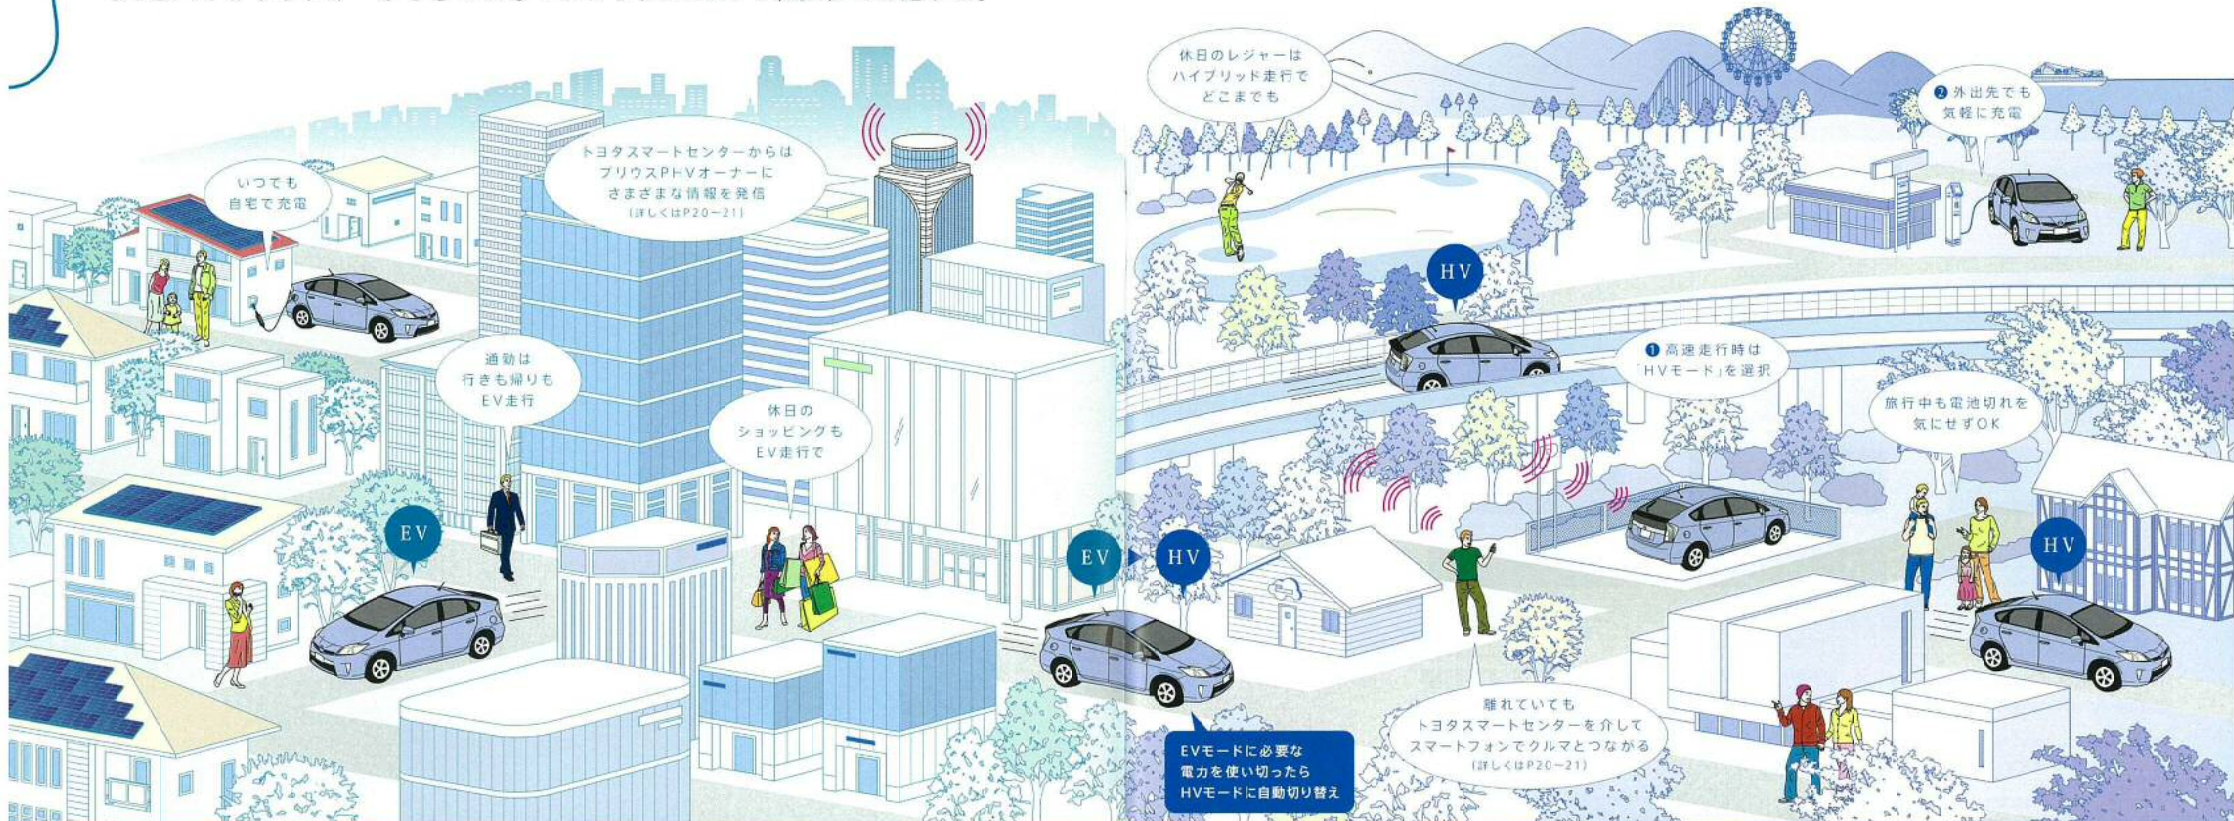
いつでも
自宅で充電

トヨタスマートセンターからは
プリウスPHVオーナーに
さまざまな情報を発信
(詳しくはP20～21)

通勤は
行きも帰りも
EV走行

休日の
ショッピングも
EV走行で

EV

EV

HV

EVモードに必要な
電力を使い切ったら
HVモードに自動切り替え

休日のレジャーは
ハイブリッド走行で
どこまでも

HV

❶ 高速走行時は
「HVモード」を選択

❷ 外出先でも
気軽に充電

旅行中も電池切れを
気にせずOK

HV

離れていても
トヨタスマートセンターを介して
スマートフォンでクルマとつながる
(詳しくはP20～21)